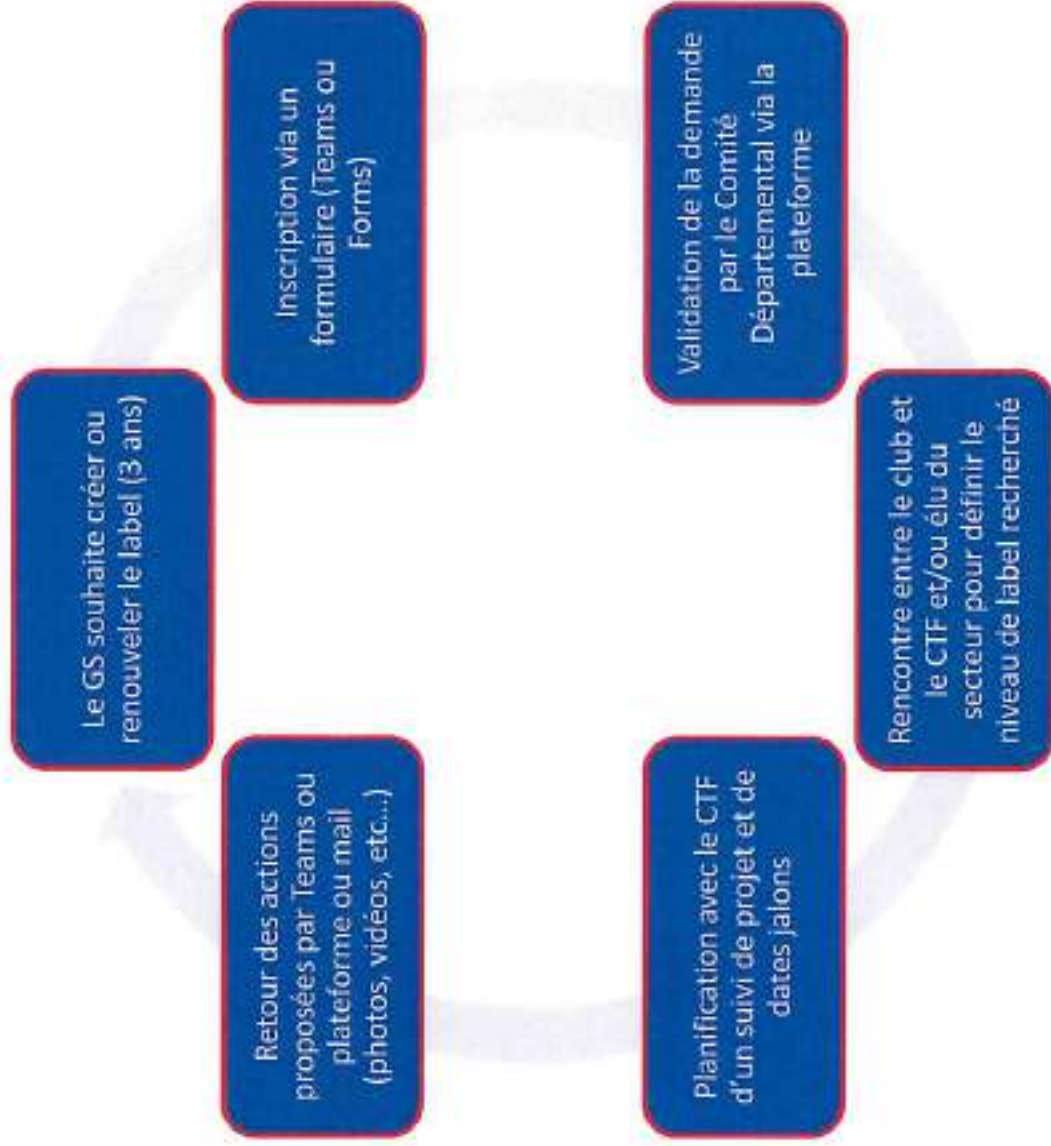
Le GS souhaite créer ou renouveler le label (3 ans)

Inscription via un formulaire (Teams ou Forms)

Validation de la demande par le Comité Départemental via la plateforme

Rencontre entre le club et le CTF et/ou élu du secteur pour définir le niveau de label recherché

Planification avec le CTF d'un suivi de projet et de dates jalons

Retour des actions proposées par Teams ou plateforme ou mail (photos, vidéos, etc...)